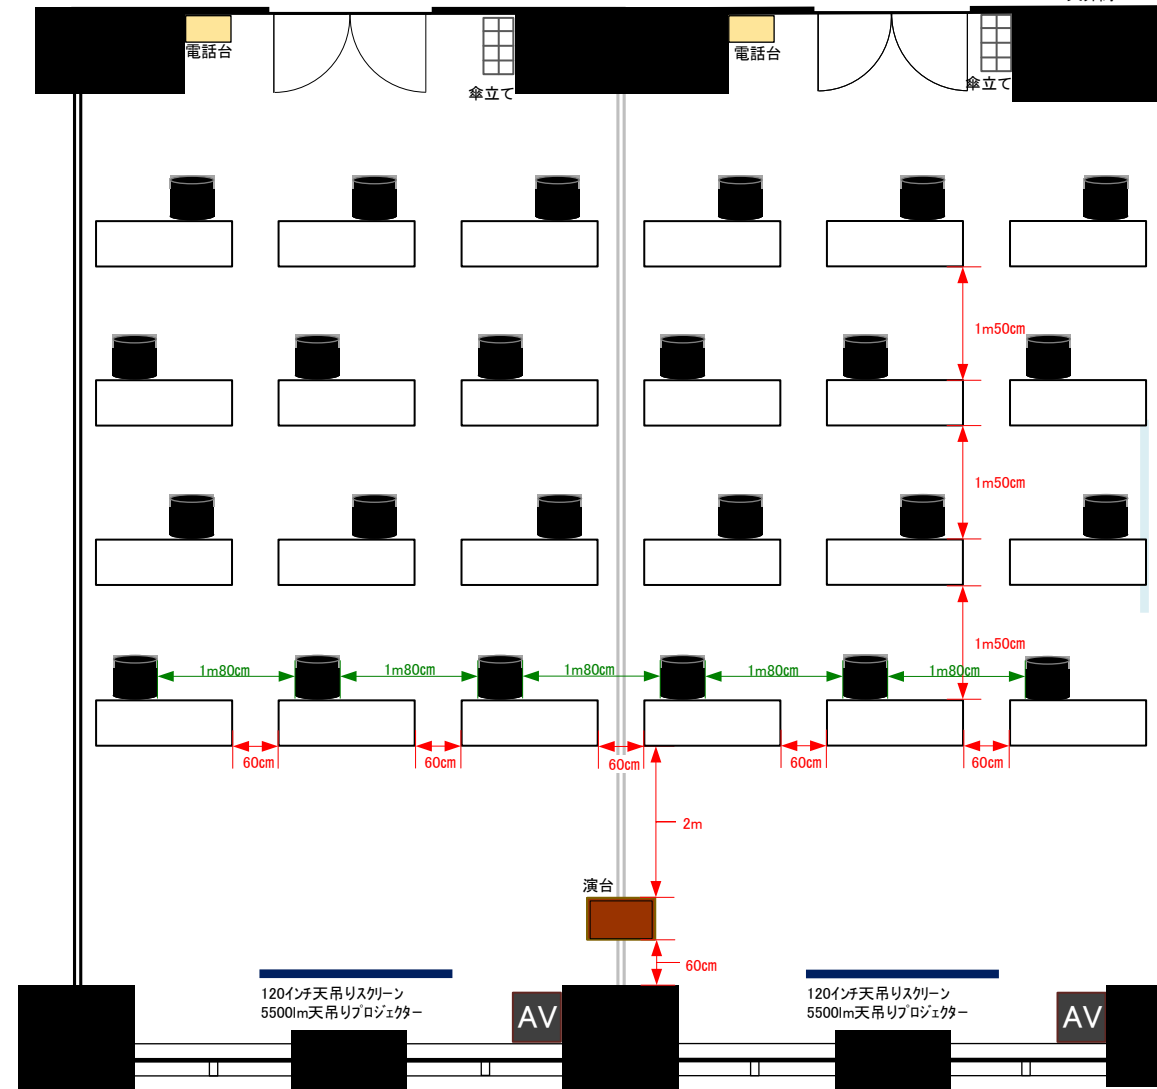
電話台
傘立て
電話台
傘立て

1m50cm
1m50cm
1m50cm

1m80cm
1m80cm
1m80cm
1m80cm
1m80cm

60cm
60cm
60cm
60cm
60cm

2m
演台
60cm

120インチ天吊りスクリーン
5500lm天吊りプロジェクター
AV

120インチ天吊りスクリーン
5500lm天吊りプロジェクター
AV